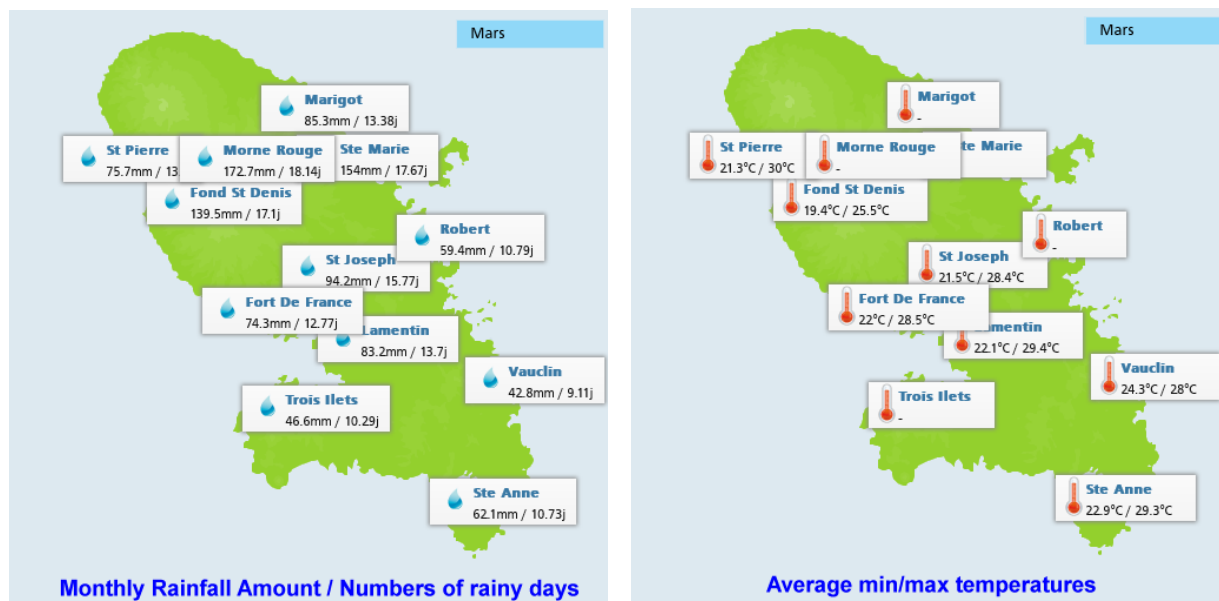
Mars

Marigot
85.3mm / 13.38j

St Pierre
75.7mm / 13

Morne Rouge
172.7mm / 18.14j

Ste Marie
154mm / 17.67j

Fond St Denis
139.5mm / 17.1j

Robert
59.4mm / 10.79j

St Joseph
94.2mm / 15.77j

Fort De France
74.3mm / 12.77j

Lamentin
83.2mm / 13.7j

Vauclin
42.8mm / 9.11j

Trois Ilets
46.6mm / 10.29j

Ste Anne
62.1mm / 10.73j

Monthly Rainfall Amount / Numbers of rainy days

Mars

Marigot
-

St Pierre
21.3°C / 30°C

Morne Rouge
-

te Marie

Fond St Denis
19.4°C / 25.5°C

Robert
-

St Joseph
21.5°C / 28.4°C

Fort De France
22°C / 28.5°C

amentin
22.1°C / 29.4°C

Vauclin
24.3°C / 28°C

Trois Ilets
-

Ste Anne
22.9°C / 29.3°C

Average min/max temperatures